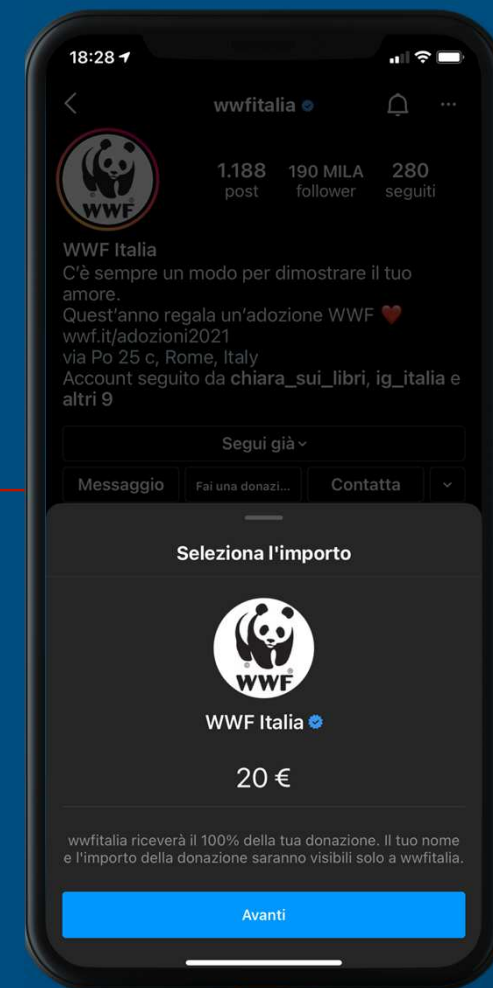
18:28

wwfitalia

WWF

1.188 post

190 MILA follower

280 seguiti

WWF Italia
C'è sempre un modo per dimostrare il tuo amore.
Quest'anno regala un'adozione WWF ❤️
wwf.it/adozioni2021
via Po 25 c, Rome, Italy
Account seguito da chiara_sui_libri, ig_italia e altri 9

Segui già

Messaggio

Fai una donazi...

Contatta

Seleziona l'importo

WWF

WWF Italia

20 €

wwfitalia riceverà il 100% della tua donazione. Il tuo nome e l'importo della donazione saranno visibili solo a wwfitalia.

Avanti